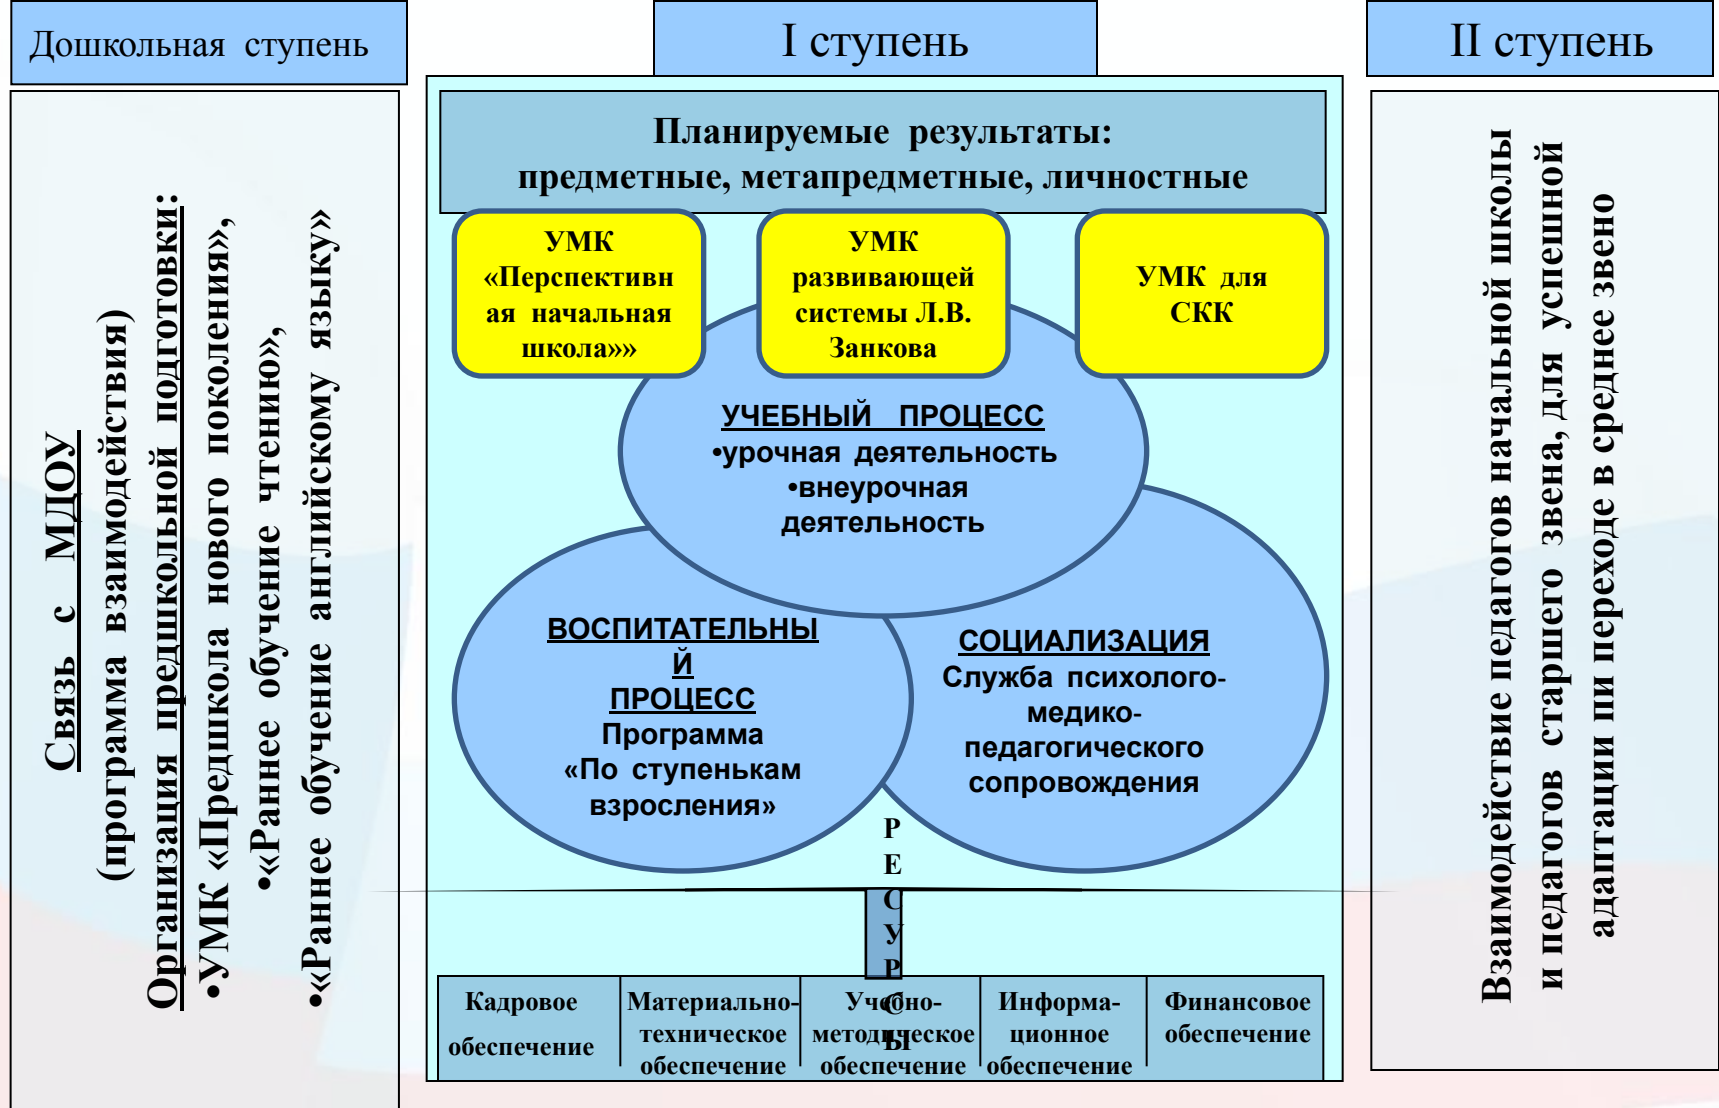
Дошкольная ступень

I ступень

II ступень

Связь с МДОУ
(программа взаимодействия)
Организация предшкольной подготовки:
•УМК «Предшкола нового поколения»,
•«Раннее обучение чтению»,
•«Раннее обучение английскому языку»

Планируемые результаты:
предметные, метапредметные, личностные

УМК «Перспективная начальная школа»»

УМК развивающей системы Л.В. Занкова

УМК для СКК

УЧЕБНЫЙ ПРОЦЕСС
•урочная деятельность
•внеурочная деятельность

ВОСПИТАТЕЛЬНЫЙ ПРОЦЕСС
Программа «По ступенькам взросления»

СОЦИАЛИЗАЦИЯ
Служба психолого-медико-педагогического сопровождения

Р
Е
С
У
Р
С
Ы

| Кадровое обеспечение | Материально-техническое обеспечение | Учебно-методическое обеспечение | Информационное обеспечение | Финансовое обеспечение |
|---|---|---|---|---|

Взаимодействие педагогов начальной школы и педагогов старшего звена, для успешной адаптации пи переходе в среднее звено